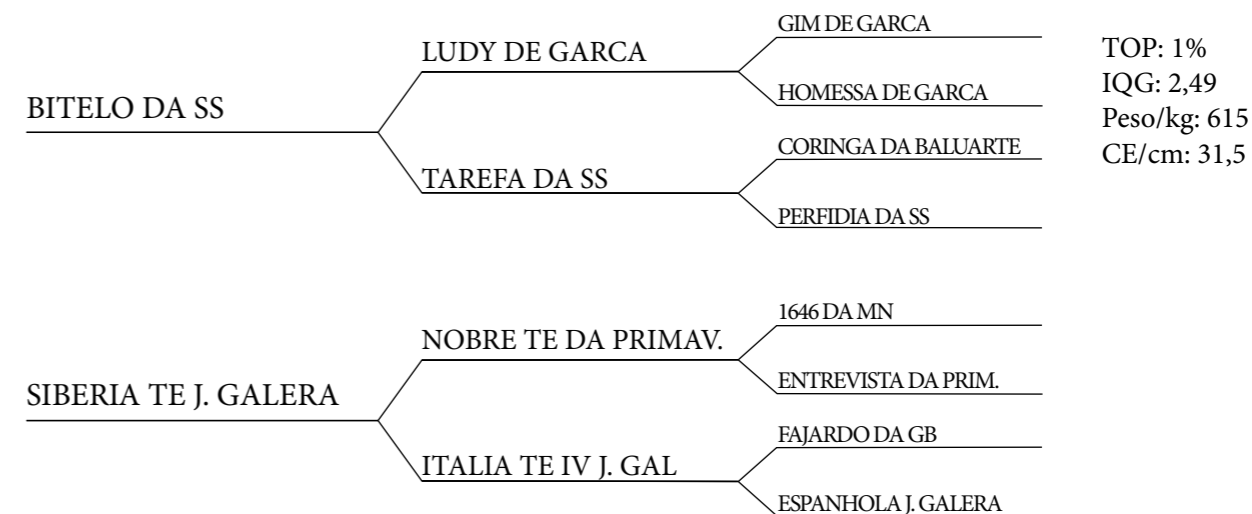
BITELO DA SS

LUDY DE GARCA

GIM DE GARCA

HOMESSA DE GARCA

TAREFA DA SS

CORINGA DA BALUARTE

PERFIDIA DA SS

TOP: 1%
IQG: 2,49
Peso/kg: 615
CE/cm: 31,5

SIBERIA TE J. GALERA

NOBRE TE DA PRIMAV.

1646 DA MN

ENTREVISTA DA PRIM.

ITALIA TE IV J. GAL

FAJARDO DA GB

ESPANHOLA J. GALERA